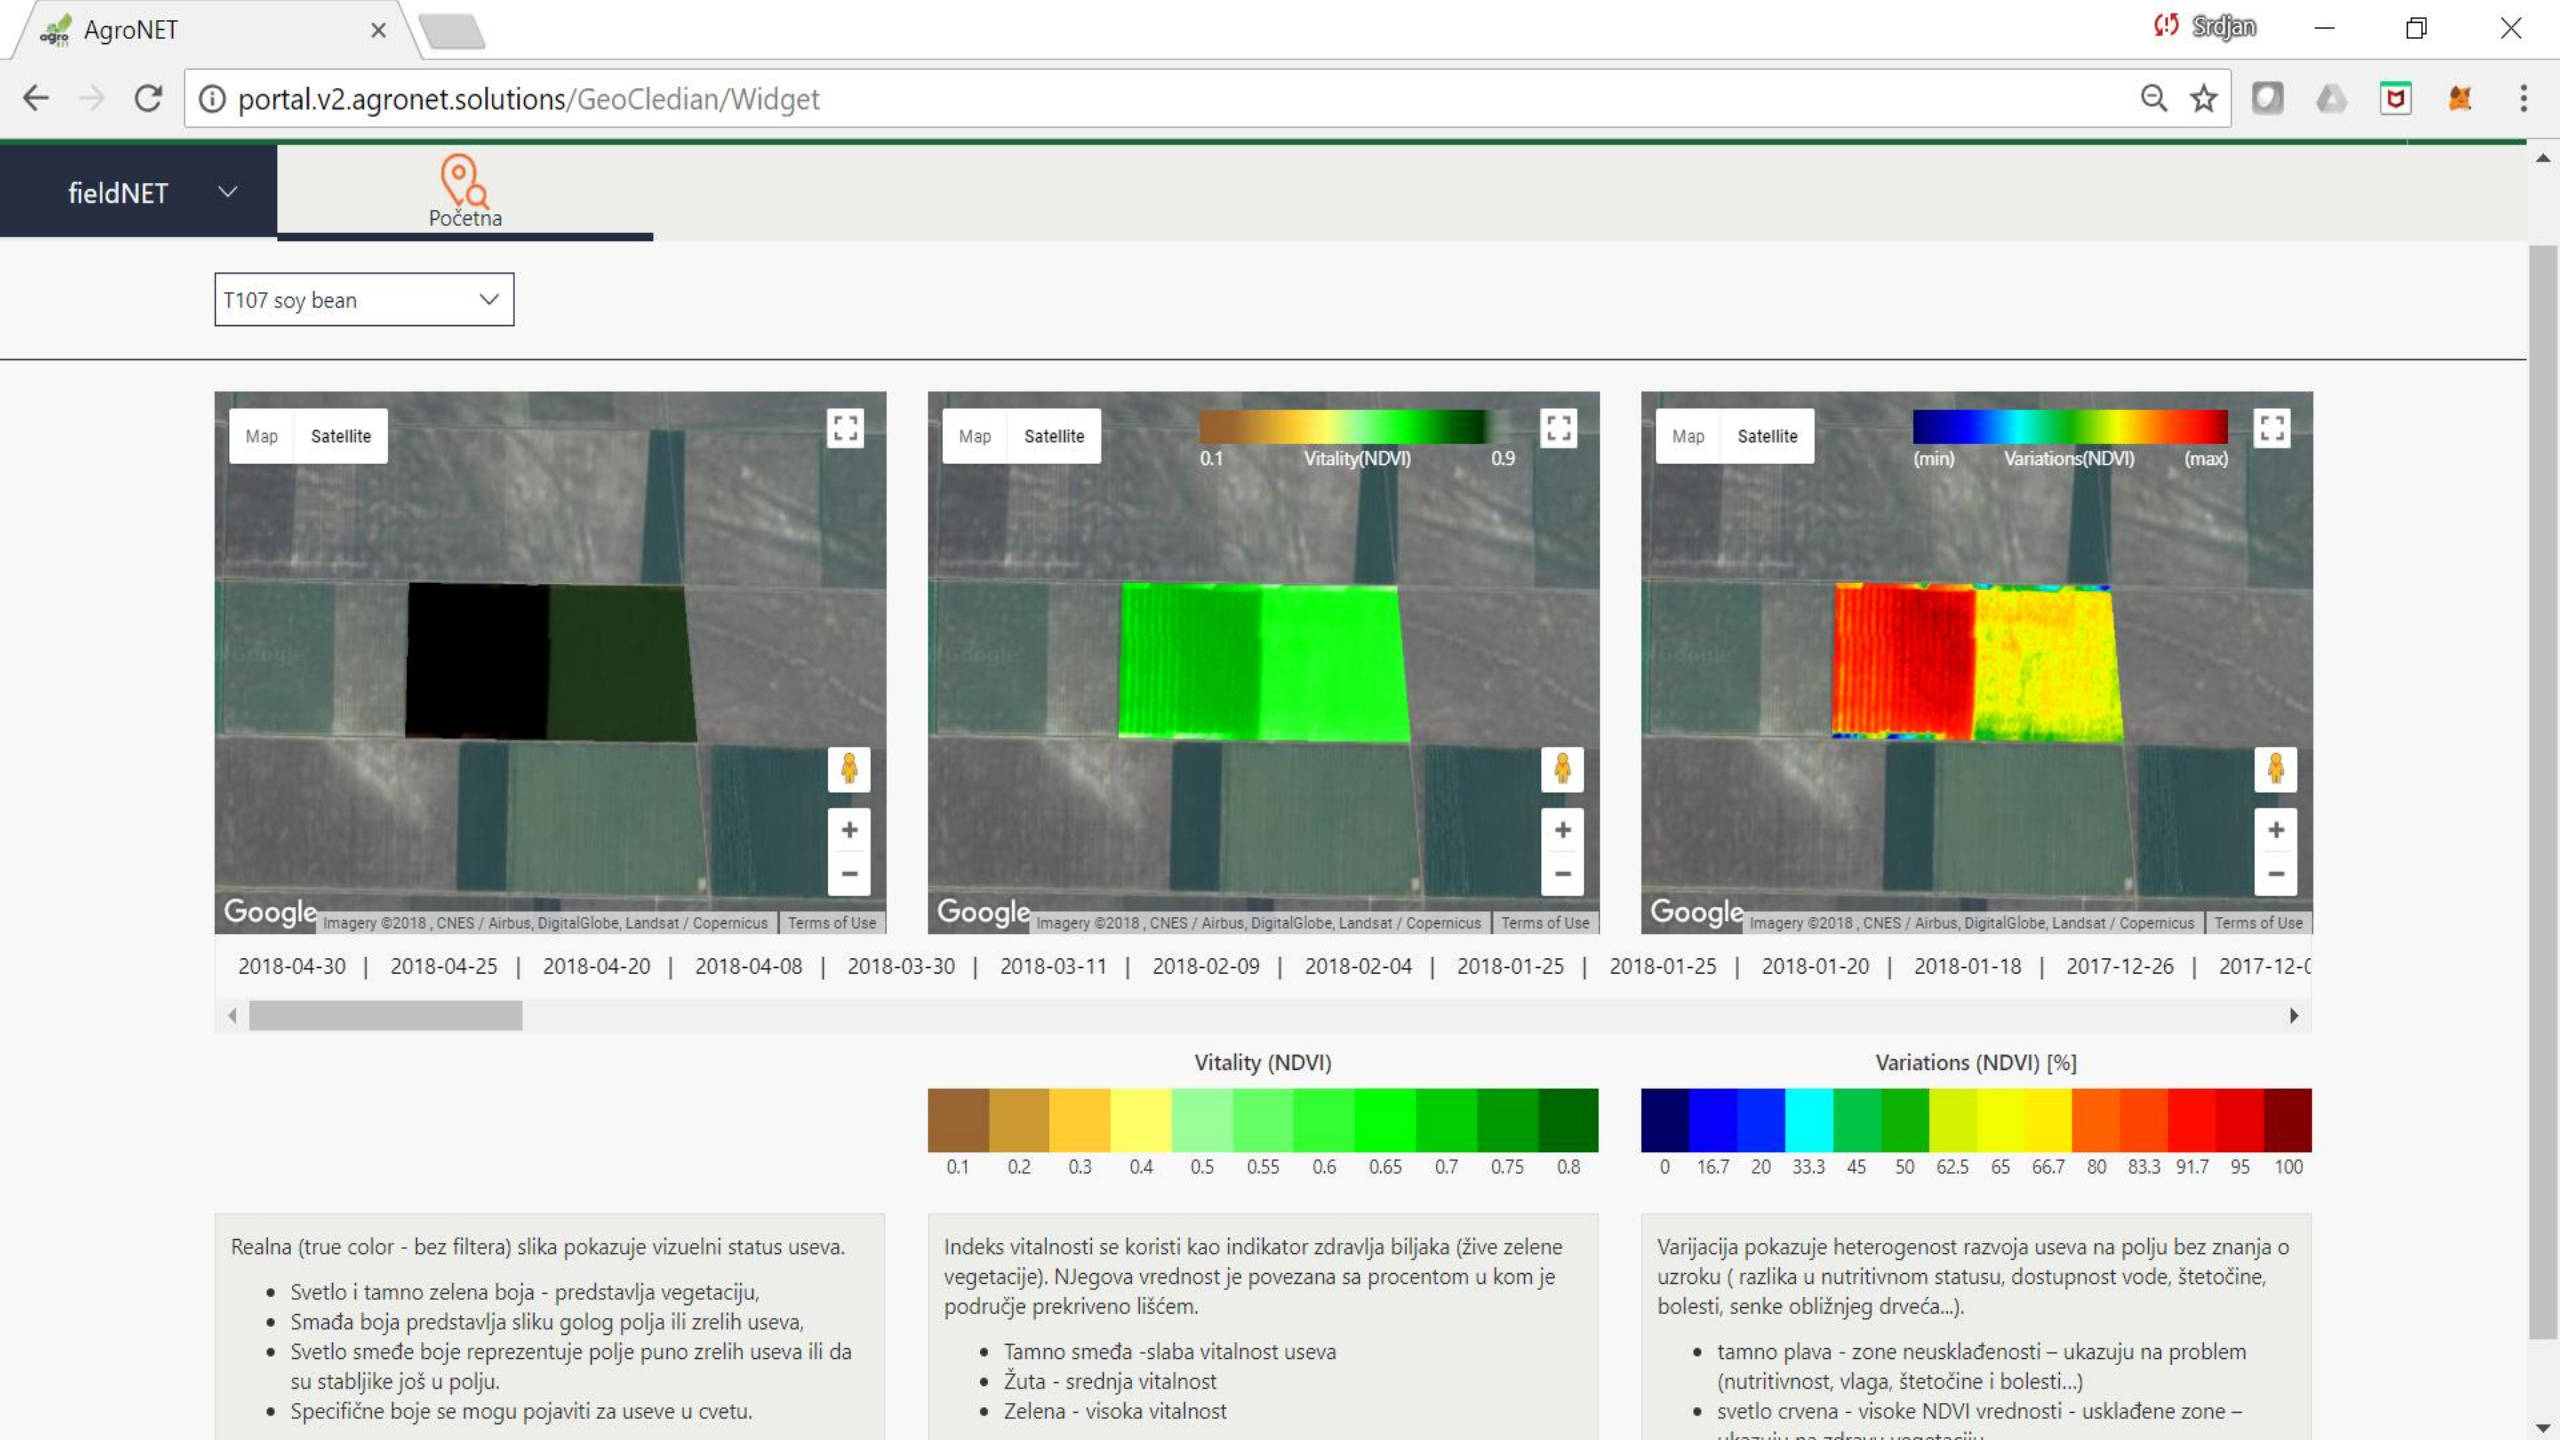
AgroNET ×

Srdjan

portal.v2.agronet.solutions/GeoCledian/Widget

fieldNET

Početna

T107 soy bean

Map Satellite

Google Imagery ©2018 , CNES / Airbus, DigitalGlobe, Landsat / Copernicus Terms of Use

Map Satellite

0.1 Vitality(NDVI) 0.9

Google Imagery ©2018 , CNES / Airbus, DigitalGlobe, Landsat / Copernicus Terms of Use

Map Satellite

(min) Variations(NDVI) (max)

Google Imagery ©2018 , CNES / Airbus, DigitalGlobe, Landsat / Copernicus Terms of Use

2018-04-30 | 2018-04-25 | 2018-04-20 | 2018-04-08 | 2018-03-30 | 2018-03-11 | 2018-02-09 | 2018-02-04 | 2018-01-25 | 2018-01-25 | 2018-01-20 | 2018-01-18 | 2017-12-26 | 2017-12-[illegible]

Vitality (NDVI)

0.1 0.2 0.3 0.4 0.5 0.55 0.6 0.65 0.7 0.75 0.8

Variations (NDVI) [%]

0 16.7 20 33.3 45 50 62.5 65 66.7 80 83.3 91.7 95 100

Realna (true color - bez filtera) slika pokazuje vizuelni status useva.

- Svetlo i tamno zelena boja - predstavlja vegetaciju,
- Smađa boja predstavlja sliku golog polja ili zrelih useva,
- Svetlo smeđe boje reprezentuje polje puno zrelih useva ili da su stabljike još u polju.
- Specifične boje se mogu pojaviti za useve u cvetu.

Indeks vitalnosti se koristi kao indikator zdravlja biljaka (žive zelene vegetacije). NJegova vrednost je povezana sa procentom u kom je područje prekriveno lišćem.

- Tamno smeđa -slaba vitalnost useva
- Žuta - srednja vitalnost
- Zelena - visoka vitalnost

Varijacija pokazuje heterogenost razvoja useva na polju bez znanja o uzroku ( razlika u nutritivnom statusu, dostupnost vode, štetočine, bolesti, senke obližnjeg drveća...).

- tamno plava - zone neusklađenosti – ukazuju na problem (nutritivnost, vlaga, štetočine i bolesti...)
- svetlo crvena - visoke NDVI vrednosti - usklađene zone – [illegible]